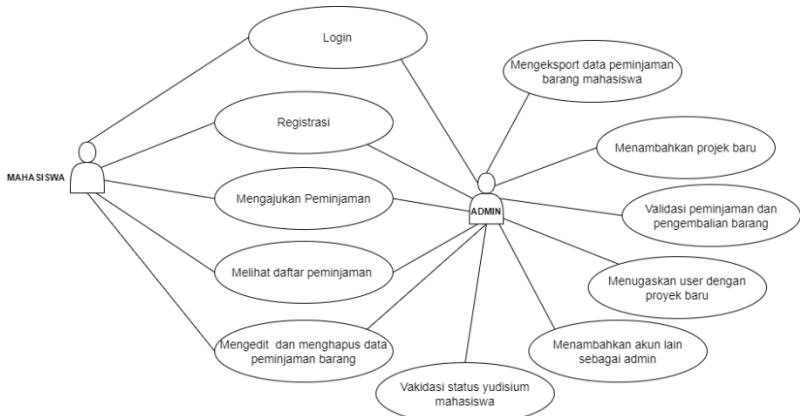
Login

Registrasi

Mengajukan Peminjaman

Melihat daftar peminjaman

Mengedit dan menghapus data peminjaman barang

Vakidasi status yudisium mahasiswa

MAHASISWA

ADMIN

Mengeksport data peminjaman barang mahasiswa

Menambahkan projek baru

Validasi peminjaman dan pengembalian barang

Menugaskan user dengan proyek baru

Menambahkan akun lain sebagai admin